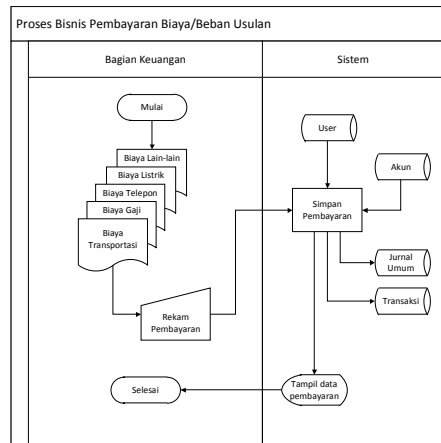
Proses Bisnis Pembayaran Biaya/Beban Usulan

Bagian Keuangan

Sistem

Mulai

Biaya Lain-lain

Biaya Listrik

Biaya Telepon

Biaya Gaji

Biaya Transportasi

Rekam Pembayaran

Selesai

User

Akun

Simpan Pembayaran

Jurnal Umum

Transaksi

Tampil data pembayaran